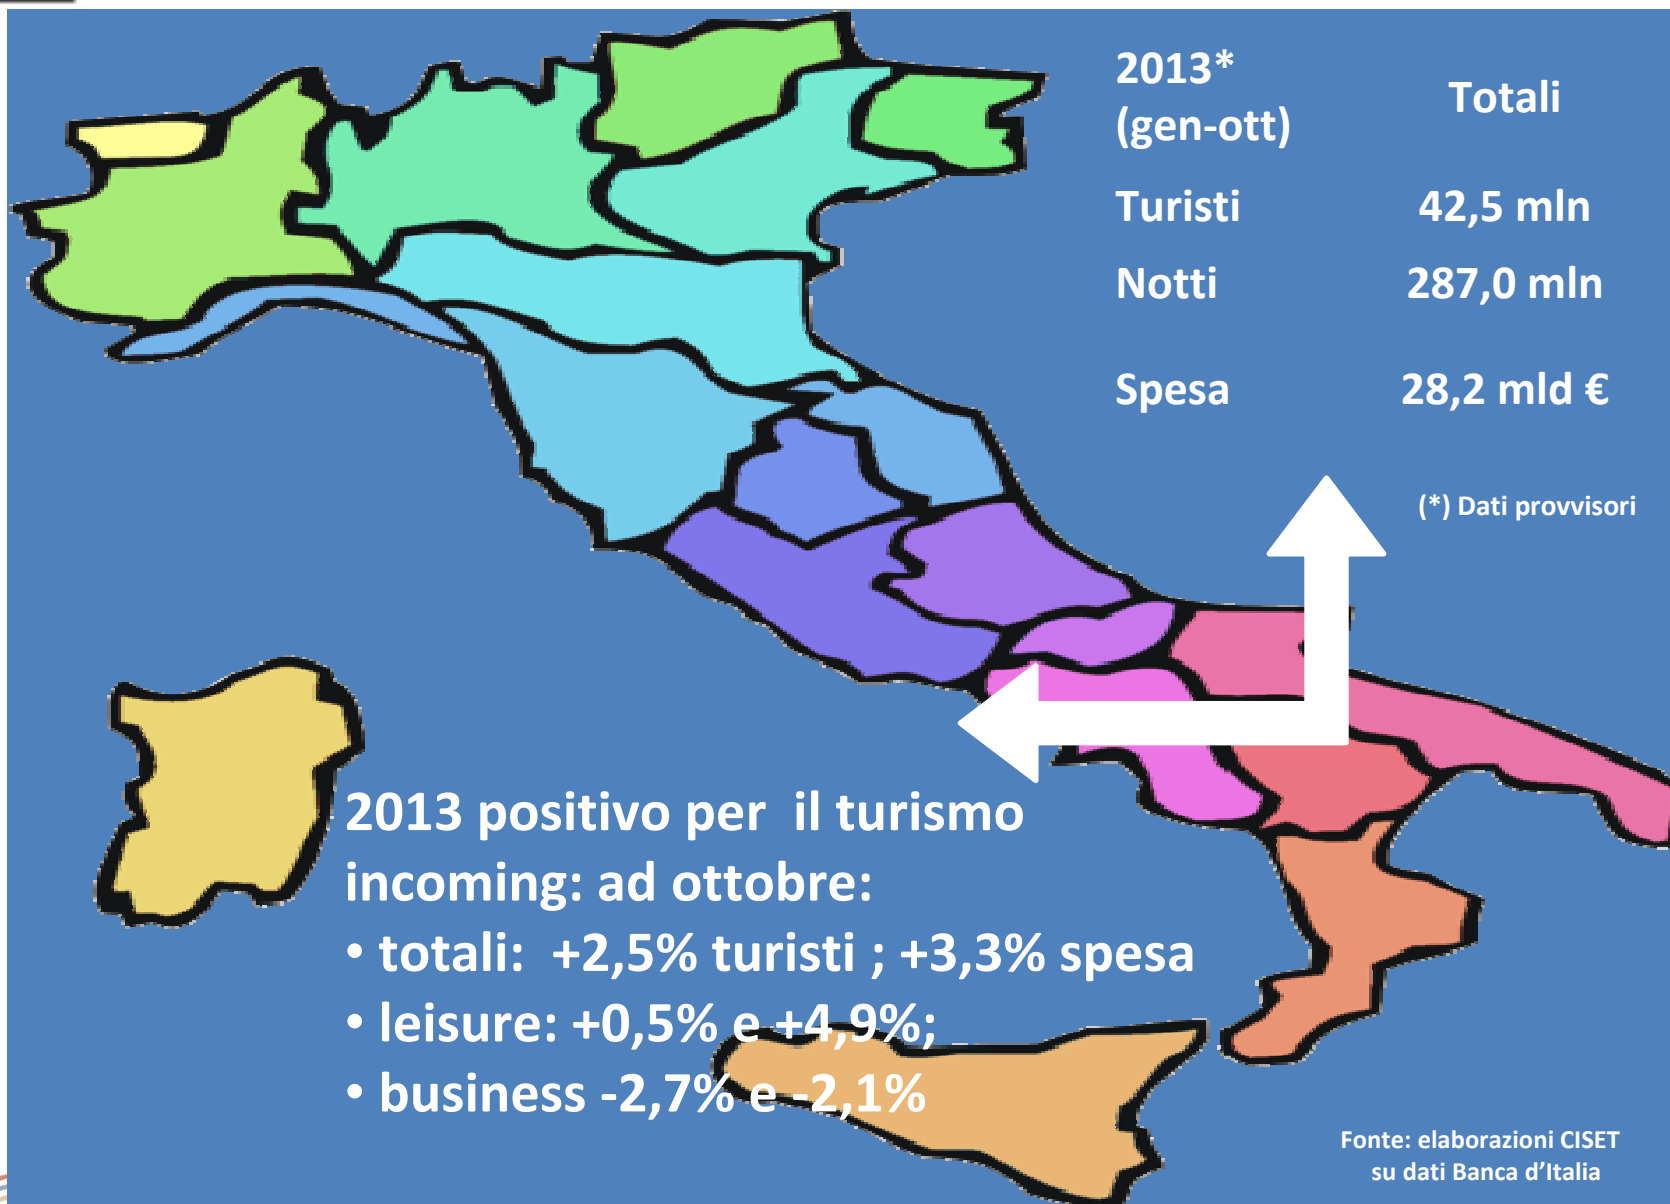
| 2013* (gen-ott) | Totali |
|---|---|
| Turisti | 42,5 mln |
| Notti | 287,0 mln |
| Spesa | 28,2 mld € |

(*) Dati provvisori

2013 positivo per il turismo incoming: ad ottobre:
• totali: +2,5% turisti ; +3,3% spesa
• leisure: +0,5% e +4,9%;
• business -2,7% e -2,1%

Fonte: elaborazioni CISET su dati Banca d'Italia